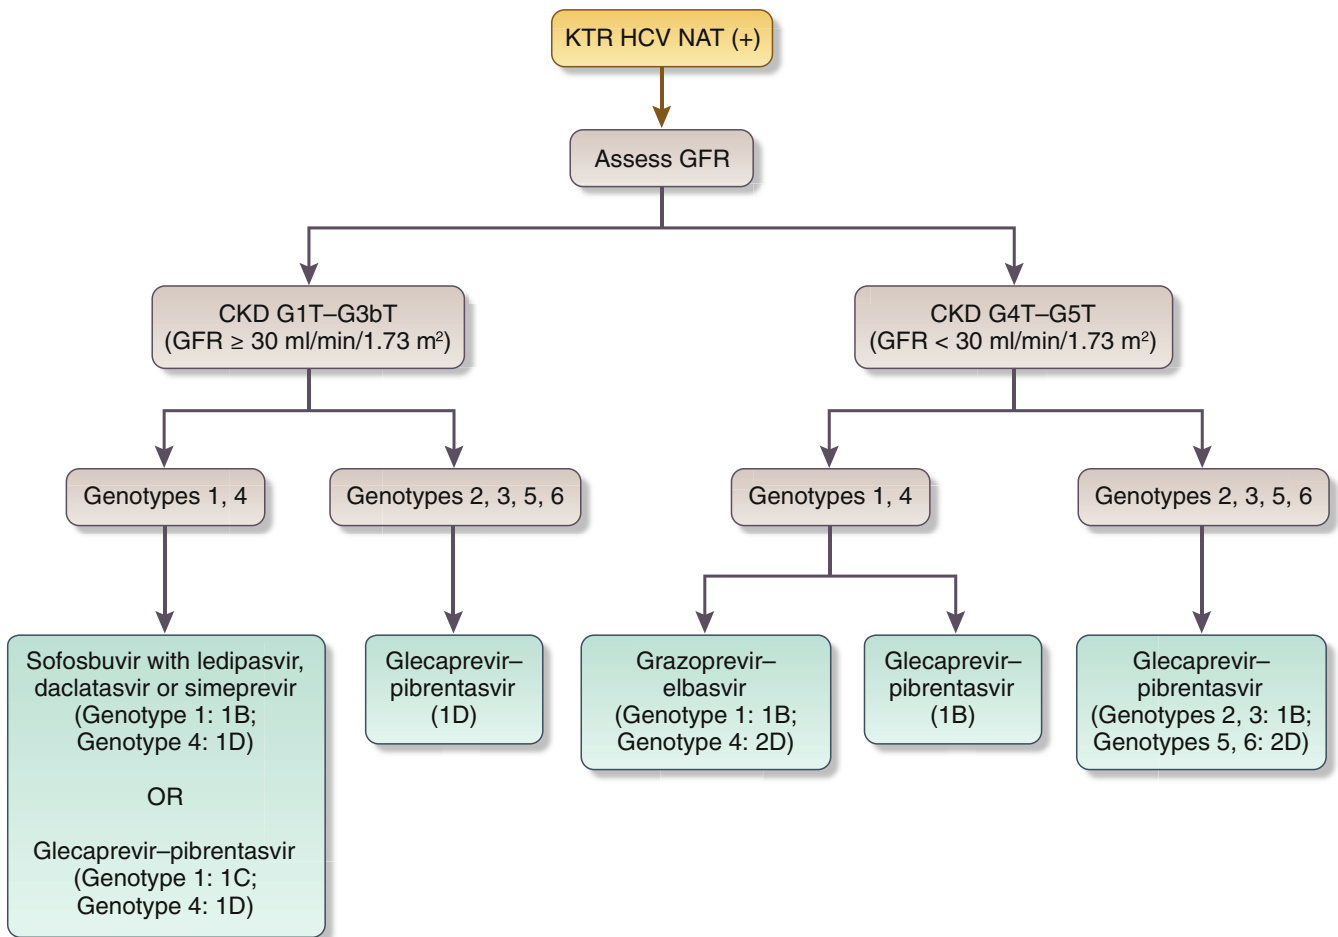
KTR HCV NAT (+)

Assess GFR

CKD G1T–G3bT (GFR ≥ 30 ml/min/1.73 $m^2$)

CKD G4T–G5T (GFR < 30 ml/min/1.73 $m^2$)

Genotypes 1, 4

Genotypes 2, 3, 5, 6

Genotypes 1, 4

Genotypes 2, 3, 5, 6

Sofosbuvir with ledipasvir, daclatasvir or simeprevir (Genotype 1: 1B; Genotype 4: 1D)

OR

Glecaprevir–pibrentasvir (Genotype 1: 1C; Genotype 4: 1D)

Glecaprevir–pibrentasvir (1D)

Grazoprevir–elbasvir (Genotype 1: 1B; Genotype 4: 2D)

Glecaprevir–pibrentasvir (1B)

Glecaprevir–pibrentasvir (Genotypes 2, 3: 1B; Genotypes 5, 6: 2D)